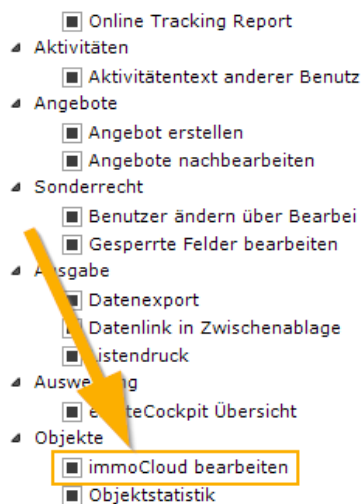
Online Tracking Report
Aktivitäten
Aktivitätentext anderer Benutz
Angebote
Angebot erstellen
Angebote nachbearbeiten
Sonderrecht
Benutzer ändern über Bearbei
Gesperrte Felder bearbeiten
A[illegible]sgabe
Datenexport
Datenlink in Zwischenablage
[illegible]istendruck
Auswe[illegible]
e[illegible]teCockpit Übersicht
Objekte
immoCloud bearbeiten
Objektstatistik